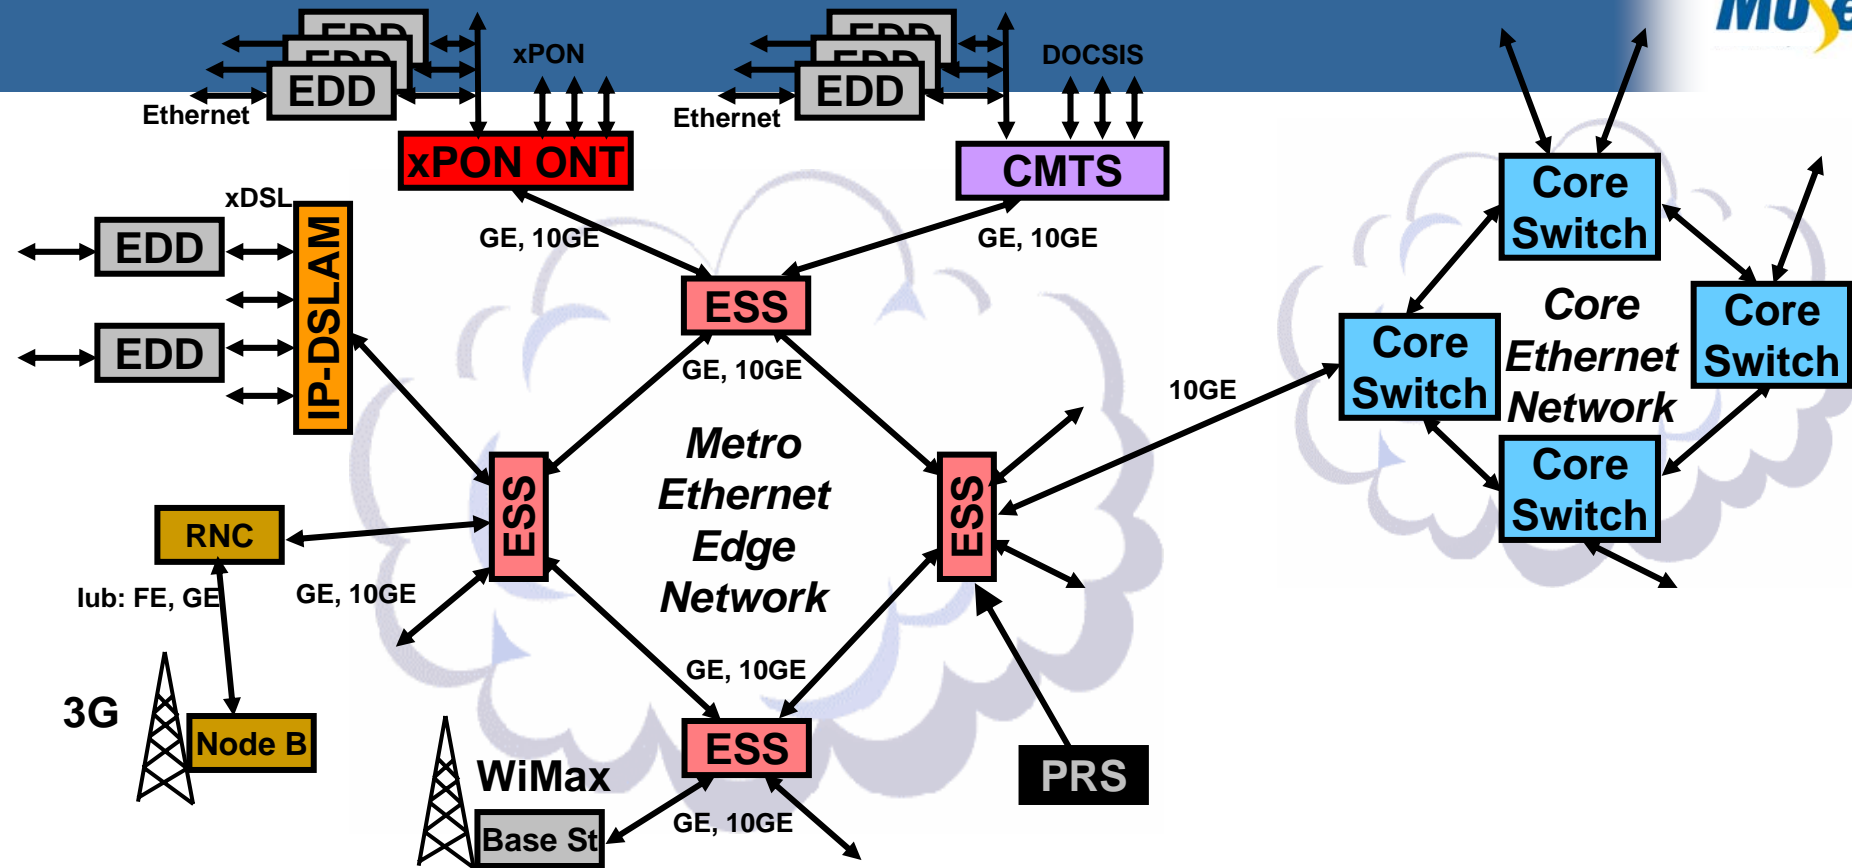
EDD
EDD
EDD
Ethernet
xPON
xPON ONT
EDD
EDD
EDD
Ethernet
DOCSIS
CMTS
xDSL
EDD
EDD
IP-DSLAM
GE, 10GE
GE, 10GE
ESS
GE, 10GE
Core Switch
Core Ethernet Network
Core Switch
Core Switch
Core Switch
10GE
Metro Ethernet Edge Network
ESS
ESS
RNC
lub: FE, GE
GE, 10GE
3G
Node B
GE, 10GE
ESS
WiMax
Base St
GE, 10GE
PRS